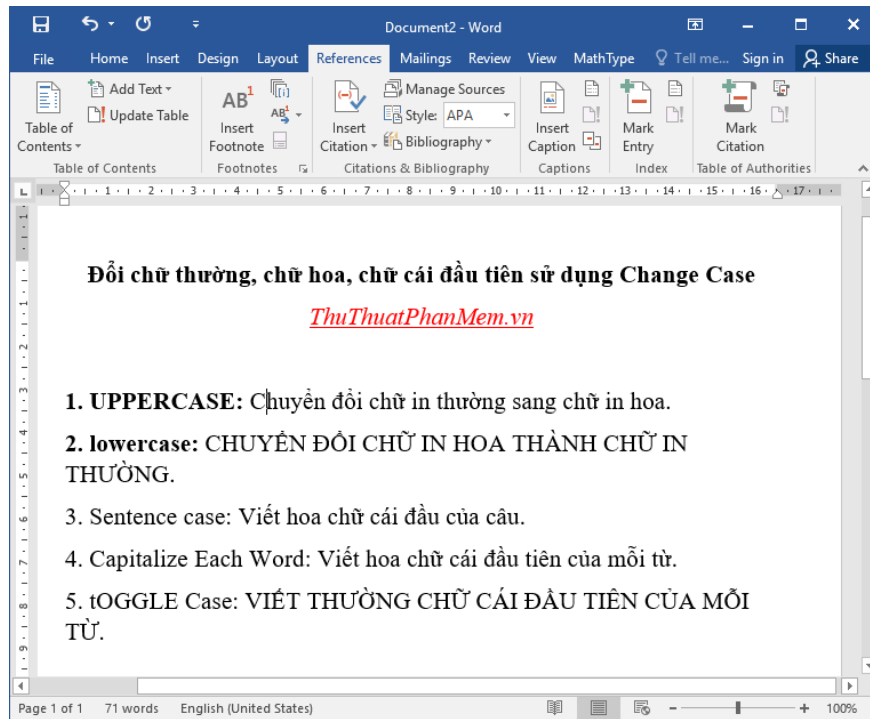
Document2 - Word

File Home Insert Design Layout References Mailings Review View MathType Tell me... Sign in Share

Table of Contents
Add Text
Update Table
Table of Contents

Insert Footnote
Footnotes

Insert Citation
Manage Sources
Style: APA
Bibliography
Citations & Bibliography

Insert Caption
Captions

Mark Entry
Index

Mark Citation
Table of Authorities

**Đổi chữ thường, chữ hoa, chữ cái đầu tiên sử dụng Change Case**

ThuThuatPhanMem.vn

**1. UPPERCASE:** Chuyển đổi chữ in thường sang chữ in hoa.

**2. lowercase:** CHUYỂN ĐỔI CHỮ IN HOA THÀNH CHỮ IN THƯỜNG.

3. Sentence case: Viết hoa chữ cái đầu của câu.

4. Capitalize Each Word: Viết hoa chữ cái đầu tiên của mỗi từ.

5. tOGGLE Case: VIẾT THƯỜNG CHỮ CÁI ĐẦU TIÊN CỦA MỖI TỪ.

Page 1 of 1 71 words English (United States) 100%